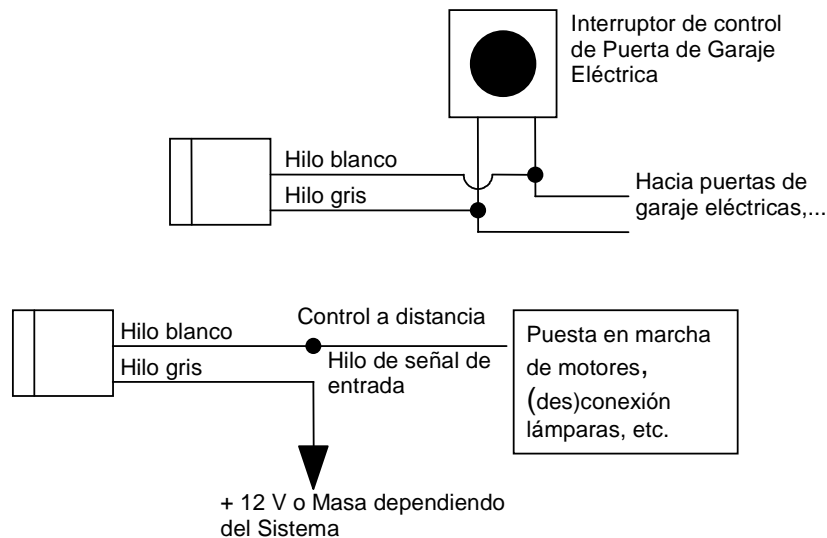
Interruptor de control de Puerta de Garaje Eléctrica

Hilo blanco
Hilo gris

Hacia puertas de garaje eléctricas,...

Hilo blanco
Hilo gris

Control a distancia
Hilo de señal de entrada

Puesta en marcha de motores, (des)conexión lámparas, etc.

+ 12 V o Masa dependiendo del Sistema